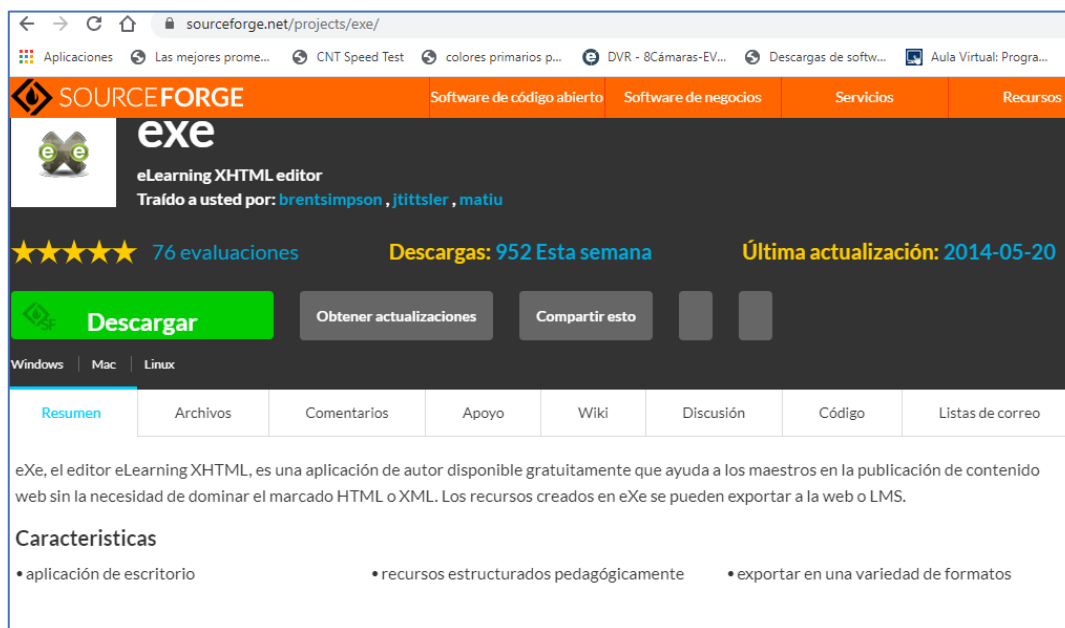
sourceforge.net/projects/exe/

Aplicaciones Las mejores prome... CNT Speed Test colores primarios p... DVR - 8Cámaras-EV... Descargas de softw... Aula Virtual: Progra...

SOURCEFORGE Software de código abierto Software de negocios Servicios Recursos

exe

eLearning XHTML editor

Traído a usted por: brentsimpson , jtittsler , matiu

★★★★★ 76 evaluaciones Descargas: 952 Esta semana Última actualización: 2014-05-20

Descargar Obtener actualizaciones Compartir esto

Windows Mac Linux

Resumen Archivos Comentarios Apoyo Wiki Discusión Código Listas de correo

eXe, el editor eLearning XHTML, es una aplicación de autor disponible gratuitamente que ayuda a los maestros en la publicación de contenido web sin la necesidad de dominar el marcado HTML o XML. Los recursos creados en eXe se pueden exportar a la web o LMS.

Caracteristicas

• aplicación de escritorio • recursos estructurados pedagógicamente • exportar en una variedad de formatos